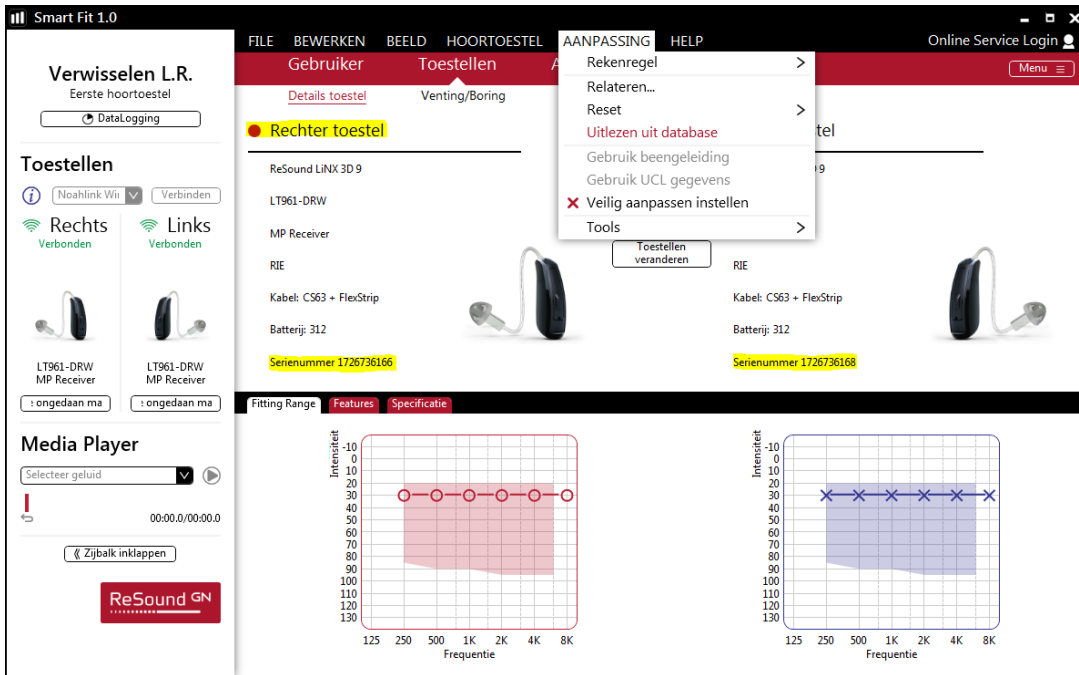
Smart Fit 1.0

FILE BEWERKEN BEELD HOORTOESTEL AANPASSING HELP

Online Service Login

Verwisselen L.R.
Eerste hoortoestel
DataLogging

Toestellen
Noahlink Wi
Verbinden
Rechts
Verbonden
Links
Verbonden

LT961-DRW
MP Receiver
ongedaan ma

LT961-DRW
MP Receiver
ongedaan ma

Media Player
Selecteer geluid
00:00.0/00:00.0
Zijbalk inklappen

ReSound GN

Gebruiker Toestellen A

Menu

Rekenregel
Relateren...
Reset
Uitlezen uit database
Gebruik beengeleiding
Gebruik UCL gegevens
Veilig aanpassen instellen
Tools

Details toestel Venting/Boring

Rechter toestel

ReSound LiNX 3D 9
LT961-DRW
MP Receiver
RIE
Kabel: CS63 + FlexStrip
Batterij: 312
Serienummer 1726736166

Toestellen veranderen

tel
9
RIE
Kabel: CS63 + FlexStrip
Batterij: 312
Serienummer 1726736168

Fitting Range Features Specificatie

Intensiteit
-10
0
10
20
30
40
50
60
70
80
90
100
110
120
130
125 250 500 1K 2K 4K 8K
Frequentie

Intensiteit
-10
0
10
20
30
40
50
60
70
80
90
100
110
120
130
125 250 500 1K 2K 4K 8K
Frequentie